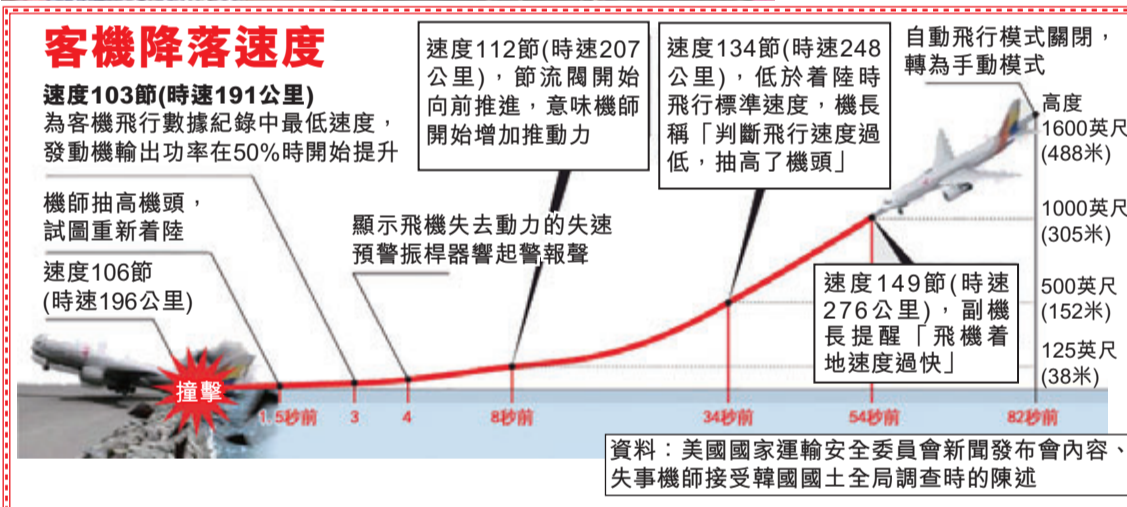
客機降落速度

速度103節(時速191公里)
為客機飛行數據紀錄中最低速度，發動機輸出功率在50%時開始提升

機師抽高機頭，試圖重新着陸

速度106節
(時速196公里)

顯示飛機失去動力的失速預警振桿器響起警報聲

速度112節(時速207公里)，節流閥開始向前推進，意味機師開始增加推動力

速度134節(時速248公里)，低於着陸時飛行標準速度，機長稱「判斷飛行速度過低，抽高了機頭」

自動飛行模式關閉，轉為手動模式

高度
1600英尺
(488米)

1000英尺
(305米)

500英尺
(152米)

125英尺
(38米)

速度149節(時速276公里)，副機長提醒「飛機着地速度過快」

撞擊

1.5秒前
3
4
8秒前
34秒前
54秒前
82秒前

資料：美國國家運輸安全委員會新聞發布會內容、失事機師接受韓國國土全局調查時的陳述